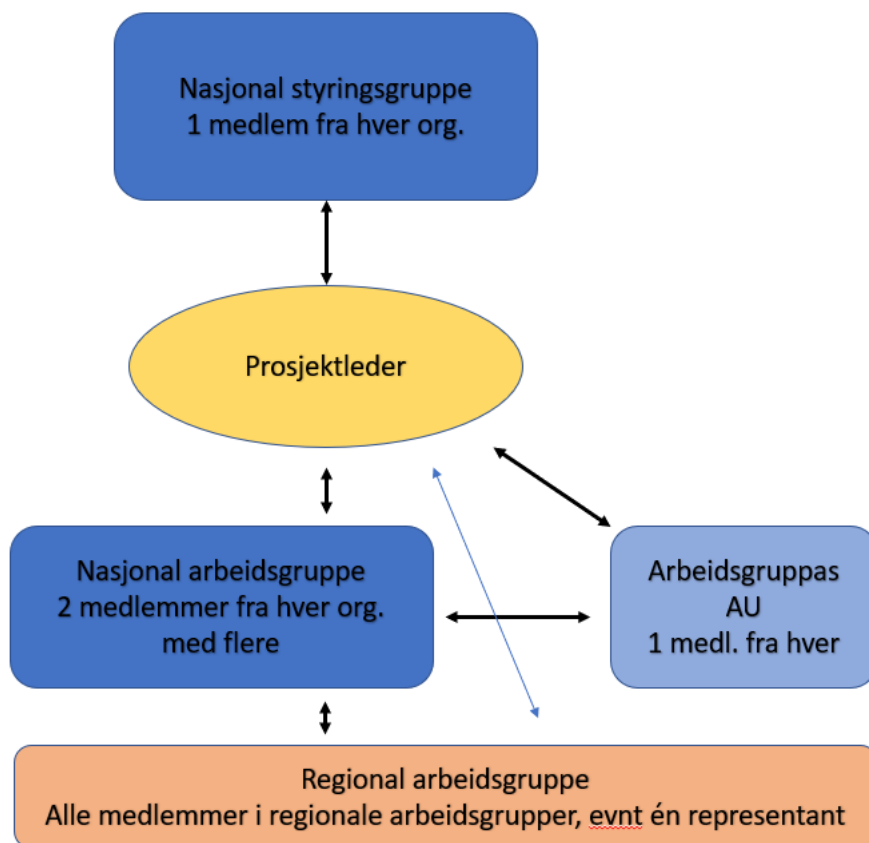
Nasjonal styringsgruppe
1 medlem fra hver org.

Prosjektleder

Nasjonal arbeidsgruppe
2 medlemmer fra hver org.
med flere

Arbeidsgruppas
AU
1 medl. fra hver

Regional arbeidsgruppe
Alle medlemmer i regionale arbeidsgrupper, evnt én representant